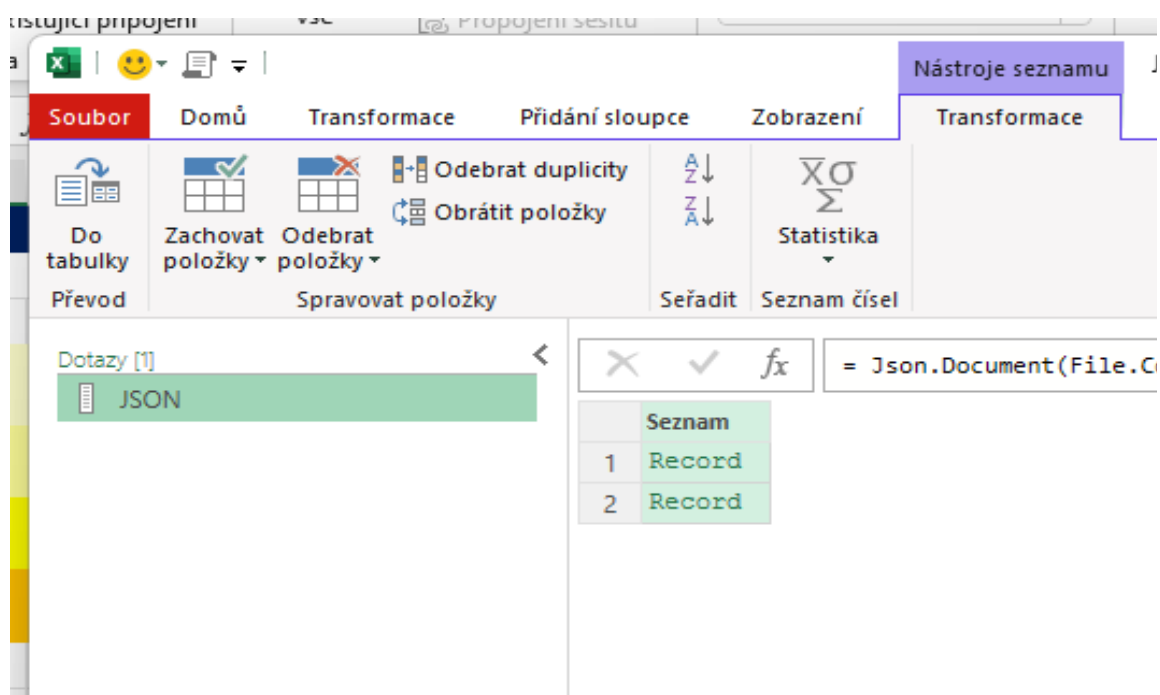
Nástroje seznamu

Soubor | Domů | Transformace | Přidání sloupce | Zobrazení | Transformace

Do tabulky
Převod

Zachovat položky
Odebrat položky
Odebrat duplicity
Obrátit položky
Spravovat položky

Seřadit

Statistika
Seznam čísel

Dotazy [1]
JSON

= Json.Document(File.C

| | Seznam |
|---|---|
| 1 | Record |
| 2 | Record |